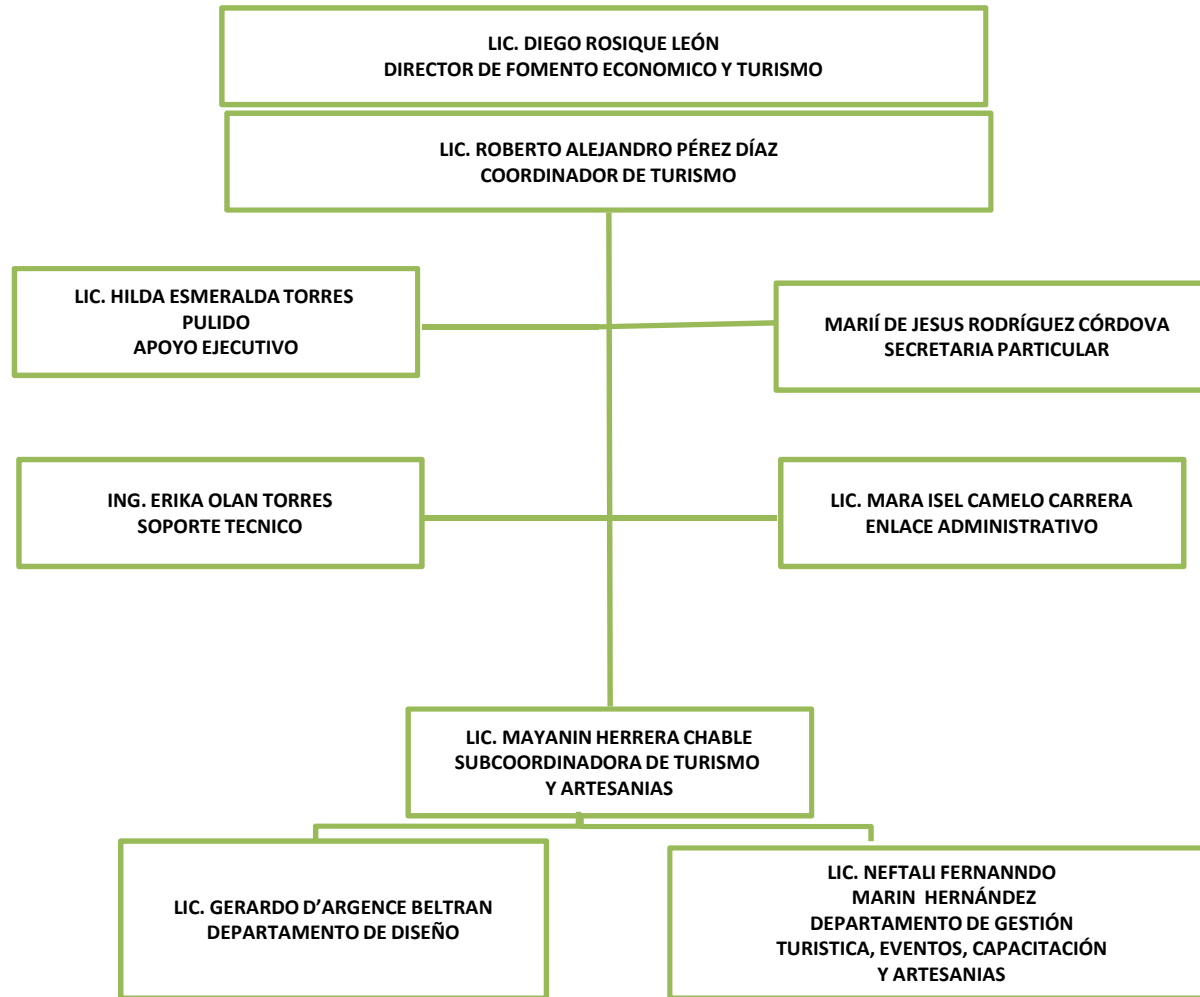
LIC. DIEGO ROSIQUE LEÓN
DIRECTOR DE FOMENTO ECONOMICO Y TURISMO

LIC. ROBERTO ALEJANDRO PÉREZ DÍAZ
COORDINADOR DE TURISMO

LIC. HILDA ESMERALDA TORRES PULIDO
APOYO EJECUTIVO

MARIÍ DE JESUS RODRÍGUEZ CÓRDOVA
SECRETARIA PARTICULAR

ING. ERIKA OLAN TORRES
SOPORTE TECNICO

LIC. MARA ISEL CAMELO CARRERA
ENLACE ADMINISTRATIVO

LIC. MAYANIN HERRERA CHABLE
SUBCOORDINADORA DE TURISMO Y ARTESANIAS

LIC. GERARDO D'ARGENCE BELTRAN
DEPARTAMENTO DE DISEÑO

LIC. NEFTALI FERNANNDO MARIN HERNÁNDEZ
DEPARTAMENTO DE GESTIÓN TURISTICA, EVENTOS, CAPACITACIÓN Y ARTESANIAS